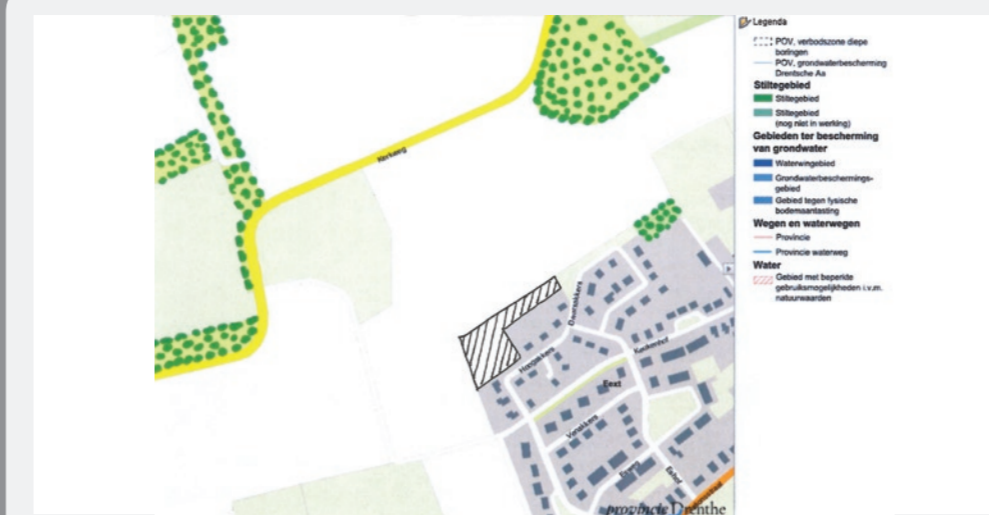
Legenda
POV, verbodszone diepe boringen
POV, grondwaterbescherming Drentsche As
Stiltegebied
Stiltegebied
Stiltegebied (nog niet in werking)
Gebieden ter bescherming van grondwater
Waterwingebied
Grondwaterbeschermingsgebied
Gebied tegen fysische bodemaantasting
Wegen en waterwegen
Provincie
Provincie waterweg
Water
Gebied met beperkte gebruiksmogelijkheden i.v.m. natuurwaarden

Werkweg
Dwarsakkers
Hoenakkers
Kerkendel
Eext
Veenakkers
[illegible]
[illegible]
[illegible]
provincie Drenthe